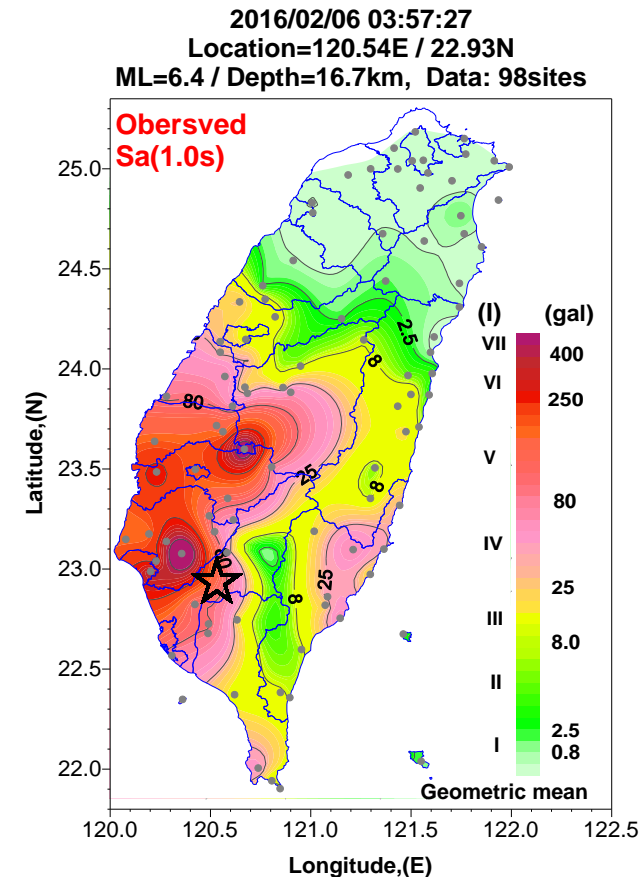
2016/02/06 03:57:27
Location=120.54E / 22.93N
ML=6.4 / Depth=16.7km, Data: 98sites

Obersved
Sa(1.0s)

(I) (gal)
VII 400
VI 250
V
80
IV
25
III
8.0
II
2.5
I 0.8
Geometric mean

80
25
8
2.5
8
8
25
8
80

25.0
24.5
24.0
23.5
23.0
22.5
22.0
Latitude,(N)

120.0 120.5 121.0 121.5 122.0 122.5
Longitude,(E)